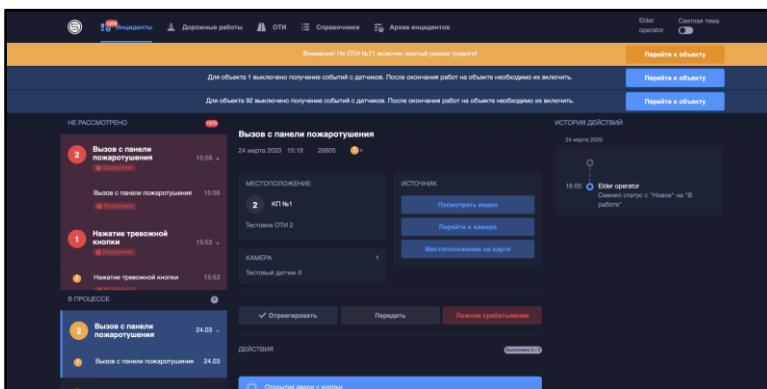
1870 Инциденты   Дорожные работы   ОТИ   Справочники   Архив инцидентов

Elder operator   Светлая тема

Внимание! На ОТИ №71 включен желтый режим тревоги!   Перейти к объекту

Для объекта 1 выключено получение событий с датчиков. После окончания работ на объекте необходимо их включить.   Перейти к объекту

Для объекта 92 выключено получение событий с датчиков. После окончания работ на объекте необходимо их включить.   Перейти к объекту

НЕ РАССМОТРЕНО 1870

2 Вызов с панели пожаротушения 15:58
Просрочено

Вызов с панели пожаротушения 15:58
Просрочено

1 Нажатие тревожной кнопки 15:53
Просрочено

Нажатие тревожной кнопки 15:53

В ПРОЦЕССЕ

2 Вызов с панели пожаротушения 24.03

Вызов с панели пожаротушения 24.03

Вызов с панели пожаротушения

24 марта 2020 15:18 26605

МЕСТОПОЛОЖЕНИЕ

2 КП №1

Тестовое ОТИ 2

КАМЕРА 1

Тестовый датчик 6

ИСТОЧНИК

Посмотреть видео

Перейти к камере

Местоположение на карте

Отреагировать   Передать   Ложное срабатывание

ДЕЙСТВИЯ   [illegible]

Открытие двери с кнопки

ИСТОРИЯ ДЕЙСТВИЙ

24 марта 2020

16:00 Elder operator
Сменил статус с "Новое" на "В работе"